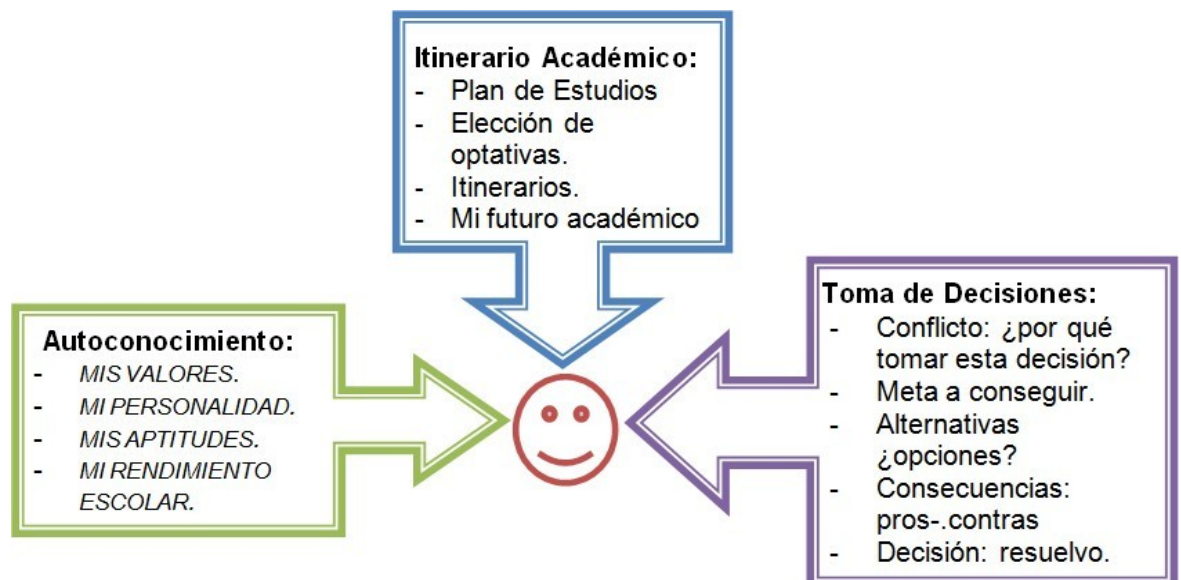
**Itinerario Académico:**
- Plan de Estudios
- Elección de optativas.
- Itinerarios.
- Mi futuro académico

**Autoconocimiento:**
- *MIS VALORES.*
- *MI PERSONALIDAD.*
- *MIS APTITUDES.*
- *MI RENDIMIENTO ESCOLAR.*

**Toma de Decisiones:**
- Conflicto: ¿por qué tomar esta decisión?
- Meta a conseguir.
- Alternativas ¿opciones?
- Consecuencias: pros-.contras
- Decisión: resuelvo.